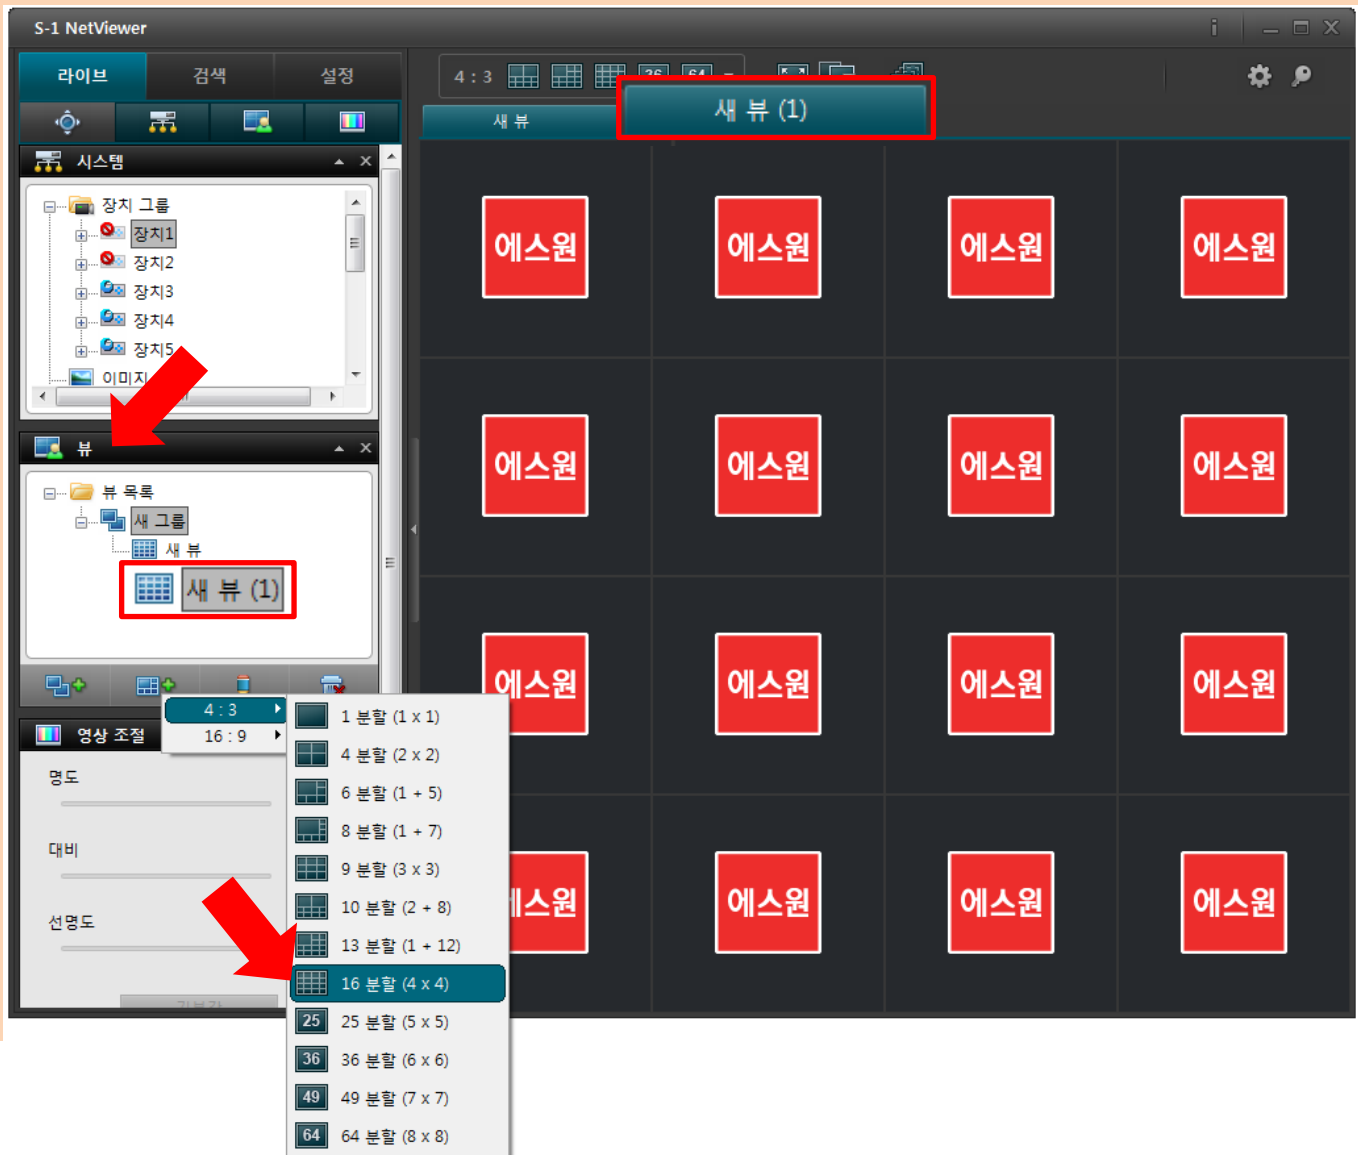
S-1 NetViewer

라이브 검색 설정

시스템

장치 그룹
장치1
장치2
장치3
장치4
장치5
이미지

뷰

뷰 목록
새 그룹
새 뷰
새 뷰 (1)

4 : 3
16 : 9

1 분할 (1 x 1)
4 분할 (2 x 2)
6 분할 (1 + 5)
8 분할 (1 + 7)
9 분할 (3 x 3)
10 분할 (2 + 8)
13 분할 (1 + 12)
16 분할 (4 x 4)
25
25 분할 (5 x 5)
36
36 분할 (6 x 6)
49
49 분할 (7 x 7)
64
64 분할 (8 x 8)

영상 조절
명도
대비
선명도

4 : 3 36 64
새 뷰
새 뷰 (1)

에스원 에스원 에스원 에스원
에스원 에스원 에스원 에스원
에스원 에스원 에스원 에스원
에스원 에스원 에스원 에스원